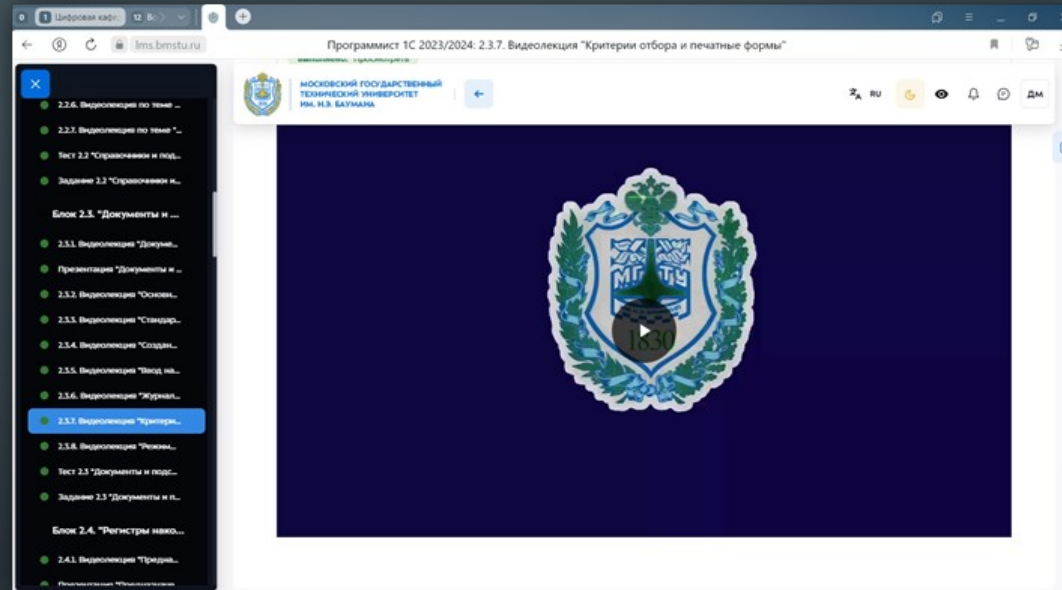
0 1 Цифровая каф... 12 Во...

lms.bmstu.ru Программист 1С 2023/2024: 2.3.7. Видеолекция "Критерии отбора и печатные формы"

МОСКОВСКИЙ ГОСУДАРСТВЕННЫЙ ТЕХНИЧЕСКИЙ УНИВЕРСИТЕТ ИМ. Н.Э. БАУМАНА

RU

ДМ

2.2.6. Видеолекция по теме "...

2.2.7. Видеолекция по теме "...

Тест 2.2 "Справочники и под...

Задание 2.2 "Справочники и...

Блок 2.3. "Документы и ...

2.3.1. Видеолекция "Докуме...

Презентация "Документы и ...

2.3.2. Видеолекция "Основн...

2.3.3. Видеолекция "Стандар...

2.3.4. Видеолекция "Создан...

2.3.5. Видеолекция "Ввод на...

2.3.6. Видеолекция "Журнал...

2.3.7. Видеолекция "Критери...

2.3.8. Видеолекция "Режим...

Тест 2.3 "Документы и подс...

Задание 2.3 "Документы и п...

Блок 2.4. "Регистры нако...

2.4.1. Видеолекция "Предна...

МГТУ

1830